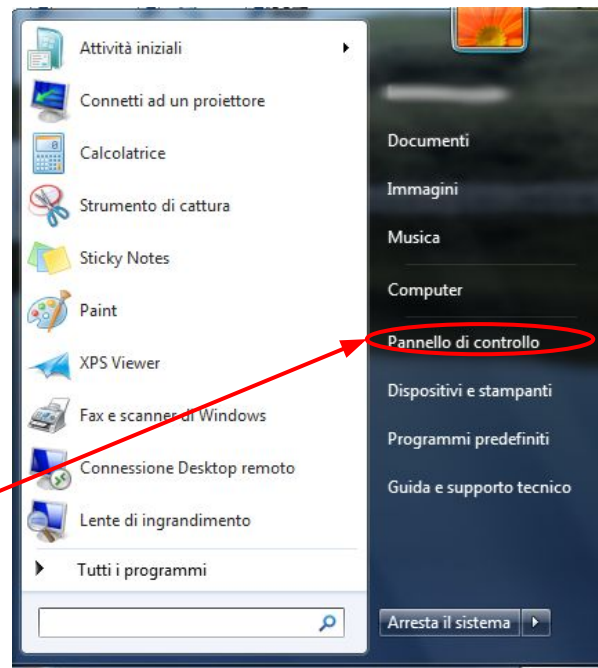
Attività iniziali

Connetti ad un proiettore

Calcolatrice

Strumento di cattura

Sticky Notes

Paint

XPS Viewer

Fax e scanner di Windows

Connessione Desktop remoto

Lente di ingrandimento

Tutti i programmi

Documenti

Immagini

Musica

Computer

Pannello di controllo

Dispositivi e stampanti

Programmi predefiniti

Guida e supporto tecnico

Arresta il sistema